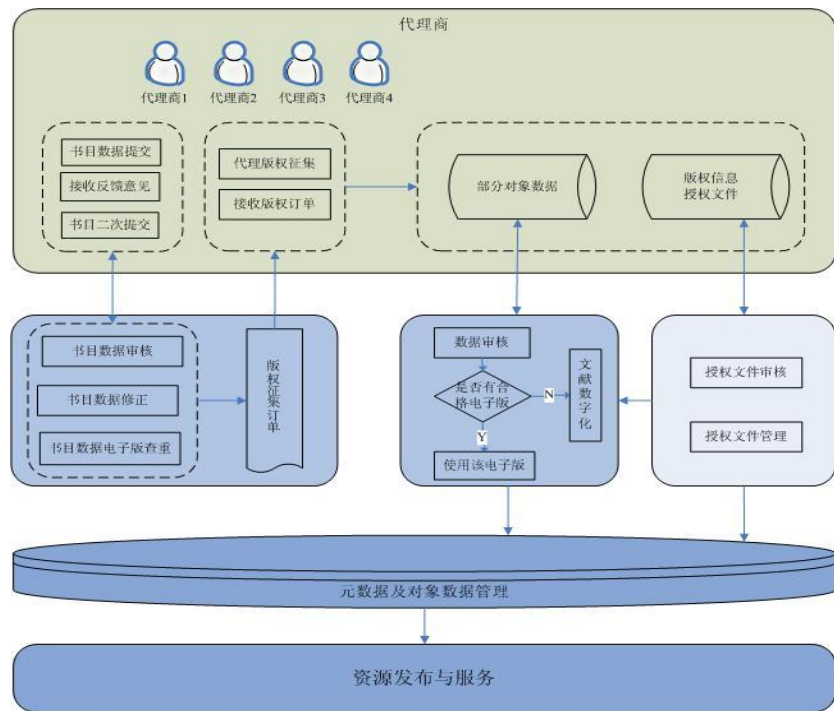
代理商

代理商1 代理商2 代理商3 代理商4

书目数据提交
接收反馈意见
书目二次提交

代理版权征集
接收版权订单

部分对象数据

版权信息
授权文件

书目数据审核
书目数据修正
书目数据电子版查重

版权征集订单

数据审核
是否有合格电子版
N
Y
使用该电子版

文献数字化

授权文件审核
授权文件管理

元数据及对象数据管理

资源发布与服务